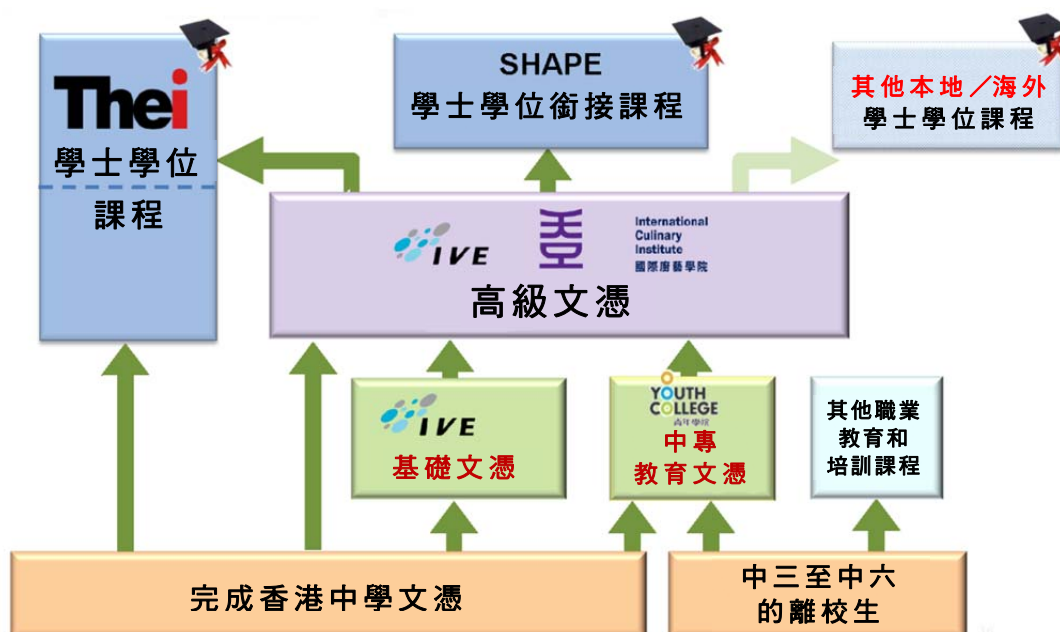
Thei
學士學位
課程

SHAPE
學士學位銜接課程

其他本地／海外
學士學位課程

IVE

International Culinary Institute
國際廚藝學院

高級文憑

IVE
基礎文憑

YOUTH COLLEGE
青年學院
中專
教育文憑

其他職業
教育和
培訓課程

完成香港中學文憑

中三至中六
的離校生